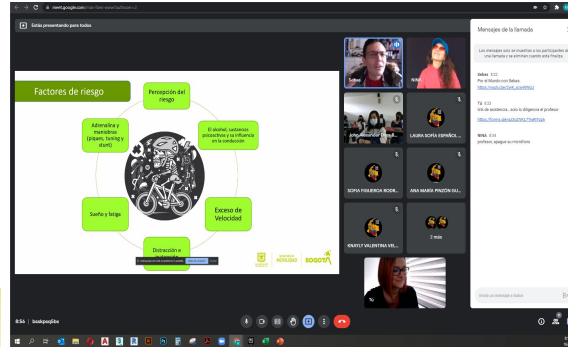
meet.google.com

Estás presentando para todos

Factores de riesgo

Percepción del riesgo

El alcohol, sustancias psicoactivas y su influencia en la conducción

Exceso de Velocidad

Distracción e

Sueño y fatiga

Adrenalina y memobras (piques, tuning y stunt)

BOGOTÁ

Sebas

NINA

JOSE ALEJANDRO

LAURA SOFÍA ESPAÑOL

SOFIA FIGUEROA RODR...

ANA MARÍA PINZÓN GU...

KNAYLY VALENTINA VE...

2 más

Tú

Mensajes de la llamada

Los mensajes solo se muestran a los participantes de una llamada y se eliminan cuando esta finaliza.

Sebas 8:32
Pie el Mundo con Sebas
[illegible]

Tú 8:33
link de asistencia... solo la diligencia el profesor
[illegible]

NINA 8:34
profesor, apague su micrófono

Envía un mensaje a todos

8:54 | bsokpoqibo